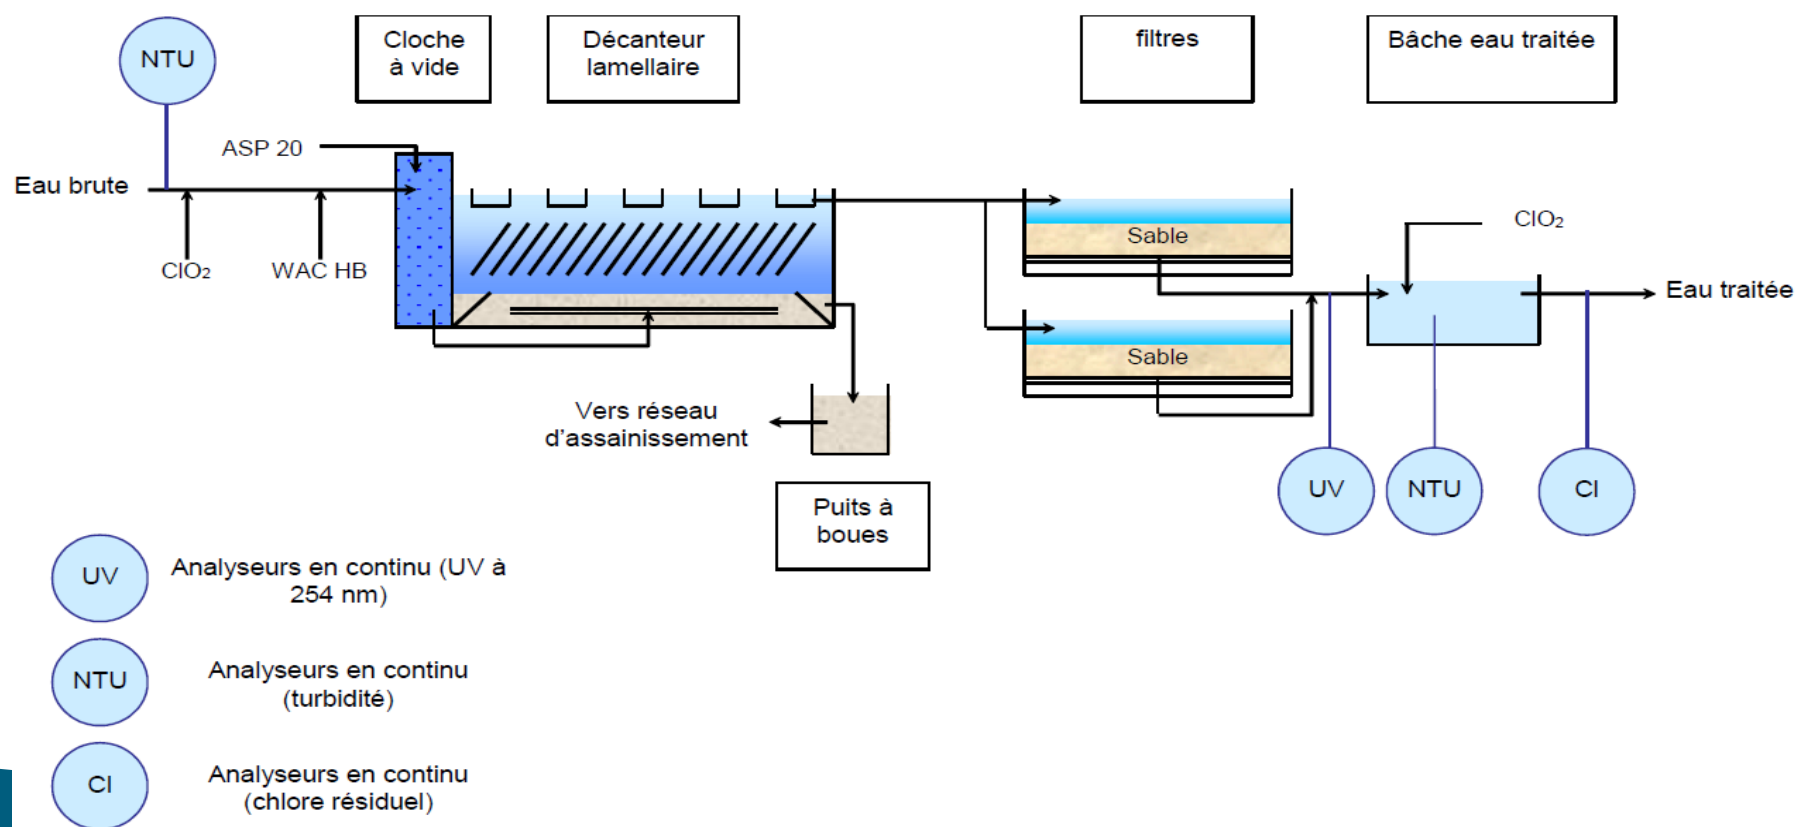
NTU

Cloche à vide

Décanteur lamellaire

filtres

Bâche eau traitée

ASP 20

Eau brute

$ClO_2$

WAC HB

Sable

Sable

$ClO_2$

Eau traitée

Vers réseau d'assainissement

Puits à boues

UV

NTU

Cl

UV
Analyseurs en continu (UV à 254 nm)

NTU
Analyseurs en continu (turbidité)

Cl
Analyseurs en continu (chlore résiduel)